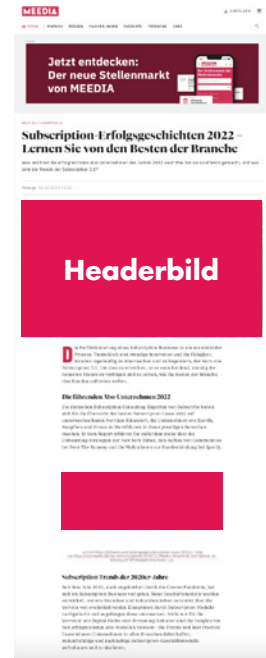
MEEDIA

Jetzt entdecken:
Der neue Stellenmarkt von MEEDIA

Subscription-Erfolgsgeschichten 2022 – Lernen Sie von den Besten der Branche

Headerbild

Die führenden Abo-Unternehmen 2022

Subscription-Trends der 2020er-Jahre